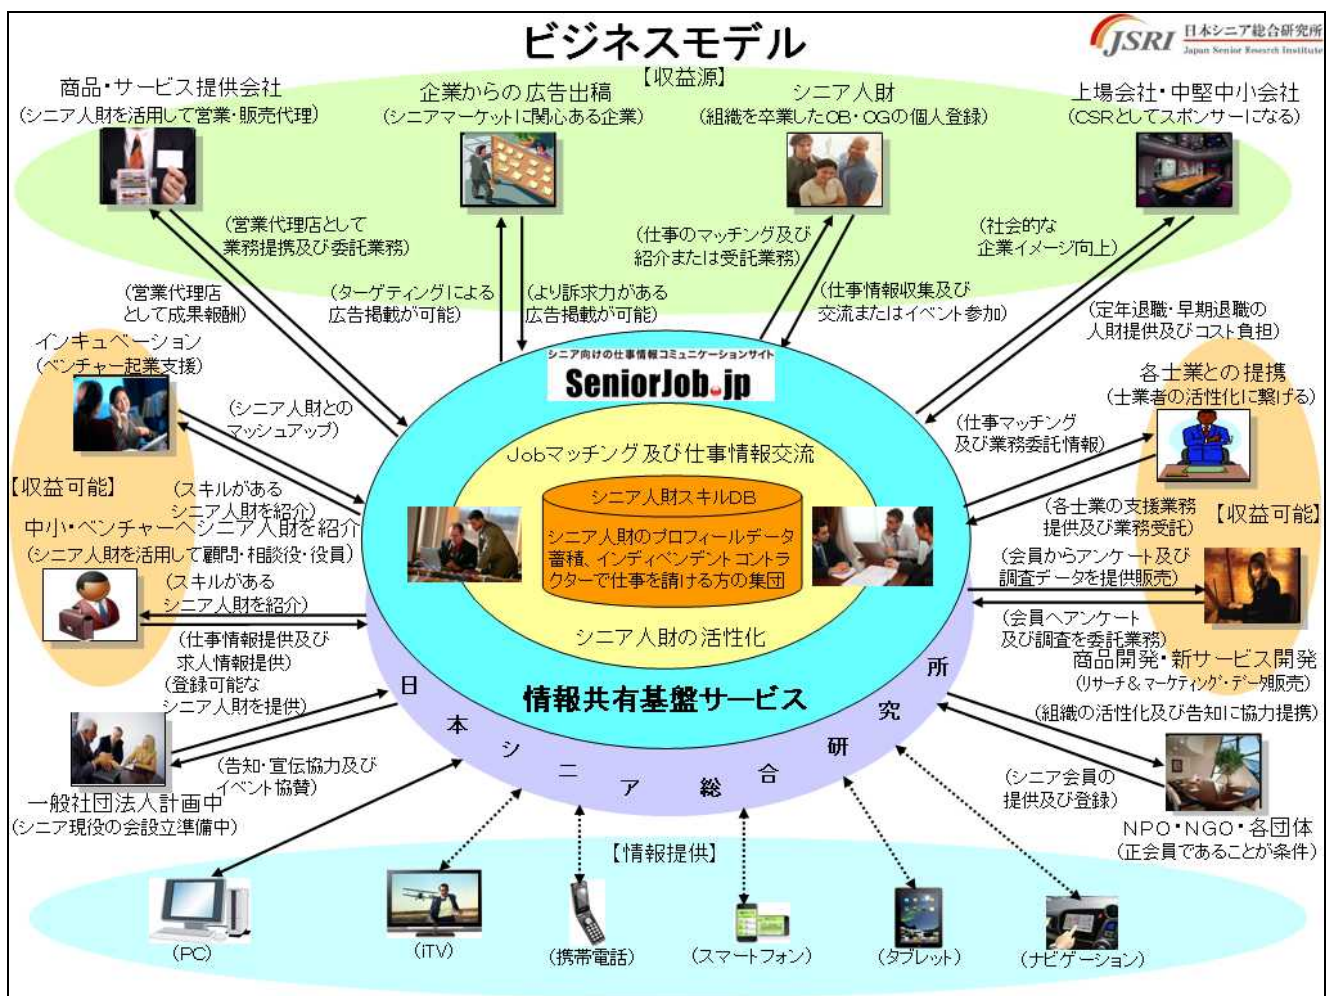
ビジネスモデル

JSRI 日本シニア総合研究所 Japan Senior Research Institute

【収益源】

商品・サービス提供会社
(シニア人財を活用して営業・販売代理)

企業からの広告出稿
(シニアマーケットに関心ある企業)

シニア人財
(組織を卒業したOB・OGの個人登録)

上場会社・中堅中小会社
(CSRとしてスポンサーになる)

(営業代理店として業務提携及び委託業務)

(営業代理店として成果報酬)

(ターゲティングによる広告掲載が可能)

(より訴求力がある広告掲載が可能)

(仕事のマッチング及び紹介または受託業務)

(仕事情報収集及び交流またはイベント参加)

(社会的な企業イメージ向上)

(定年退職・早期退職の人財提供及びコスト負担)

インキュベーション
(ベンチャー起業支援)

(シニア人財とのマッシュアップ)

【収益可能】

(スキルがあるシニア人財を紹介)

中小・ベンチャーへシニア人財を紹介
(シニア人財を活用して顧問・相談役・役員)

(スキルがあるシニア人財を紹介)

(仕事情報提供及び求人情報提供)

(登録可能なシニア人財を提供)

(告知・宣伝協力及びイベント協賛)

一般社団法人計画中
(シニア現役の会設立準備中)

シニア向けの仕事情報コミュニケーションサイト
SeniorJob.jp

Jobマッチング及び仕事情報交流

シニア人財スキルDB

シニア人財のプロフィールデータ蓄積、インディペンデントコントラクターで仕事を請ける方の集団

シニア人財の活性化

情報共有基盤サービス

日本シニア総合研究所

各士業との提携
(士業者の活性化に繋げる)

(仕事マッチング及び業務委託情報)

(各士業の支援業務提供及び業務受託)

【収益可能】

(会員からアンケート及び調査データを提供販売)

(会員へアンケート及び調査を委託業務)

商品開発・新サービス開発
(リサーチ&マーケティング・データ販売)

(組織の活性化及び告知に協力提携)

(シニア会員の提供及び登録)

NPO・NGO・各団体
(正会員であることが条件)

【情報提供】

(PC)

(iTV)

(携帯電話)

(スマートフォン)

(タブレット)

(ナビゲーション)